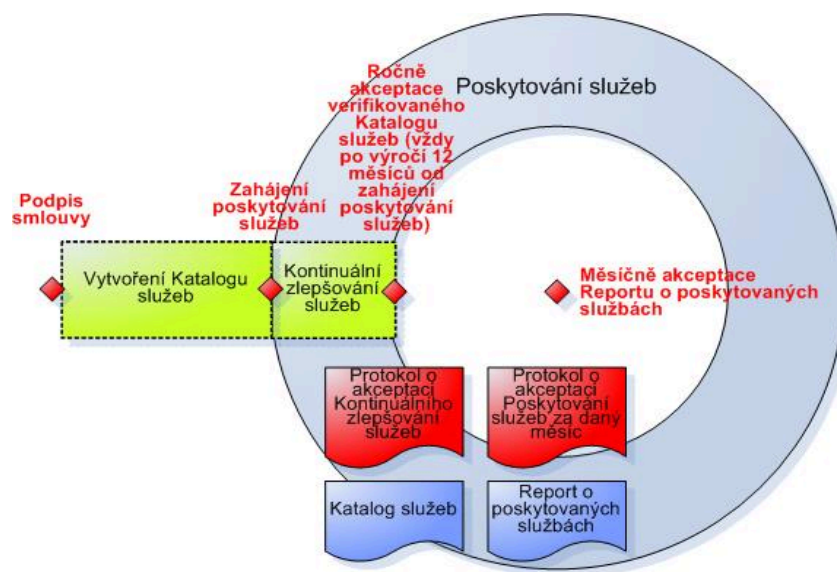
Poskytování služeb

Ročně akceptace verifikovaného Katalogu služeb (vždy po výročí 12 měsíců od zahájení poskytování služeb)

Podpis smlouvy

Zahájení poskytování služeb

Vytvoření Katalogu služeb

Kontinuální zlepšování služeb

Měsíčně akceptace Reportu o poskytovaných službách

Protokol o akceptaci Kontinuálního zlepšování služeb

Protokol o akceptaci Poskytování služeb za daný měsíc

Katalog služeb

Report o poskytovaných službách